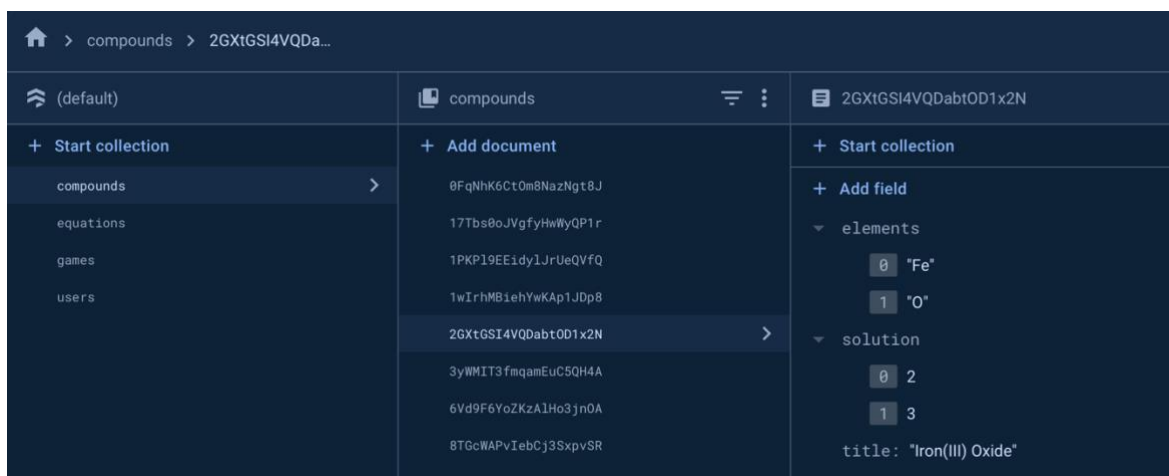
> compounds > 2GXtGSI4VQDa...

(default)

+ Start collection

compounds

equations

games

users

compounds

+ Add document

0FqNhK6CtOm8NazNgt8J

17Tbs0oJVgfyHwWyQP1r

1PKPl9EEidylJrUeQVfQ

1wIrhMBiehYwKAp1JDp8

2GXtGSI4VQDabtOD1x2N

3yWMIT3fmqamEuC5QH4A

6Vd9F6YoZKzAlHo3jnOA

8TGcWAPvIebCj3SxpvSR

2GXtGSI4VQDabtOD1x2N

+ Start collection

+ Add field

elements

0 "Fe"

1 "O"

solution

0 2

1 3

title: "Iron(III) Oxide"